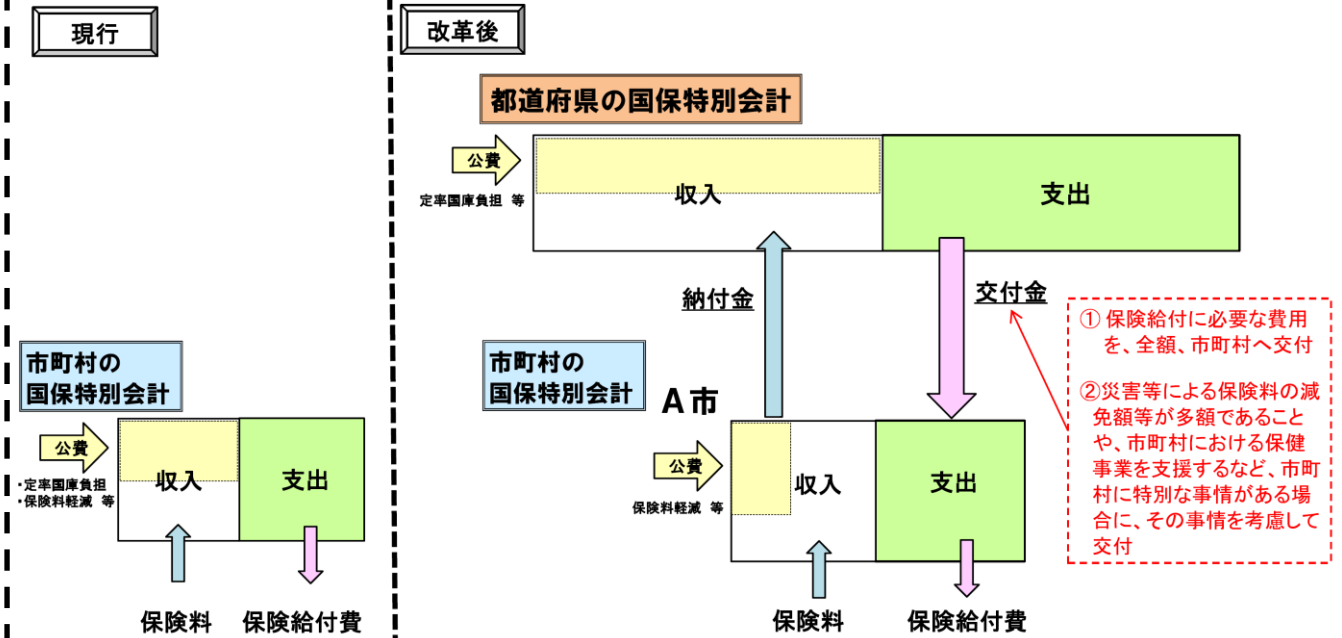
現行

市町村の
国保特別会計

公費

・定率国庫負担
・保険料軽減 等

収入

支出

保険料

保険給付費

改革後

都道府県の国保特別会計

公費

定率国庫負担 等

収入

支出

納付金

交付金

① 保険給付に必要な費用を、全額、市町村へ交付

②災害等による保険料の減免額等が多額であることや、市町村における保健事業を支援するなど、市町村に特別な事情がある場合に、その事情を考慮して交付

市町村の
国保特別会計

A市

公費

保険料軽減 等

収入

支出

保険料

保険給付費